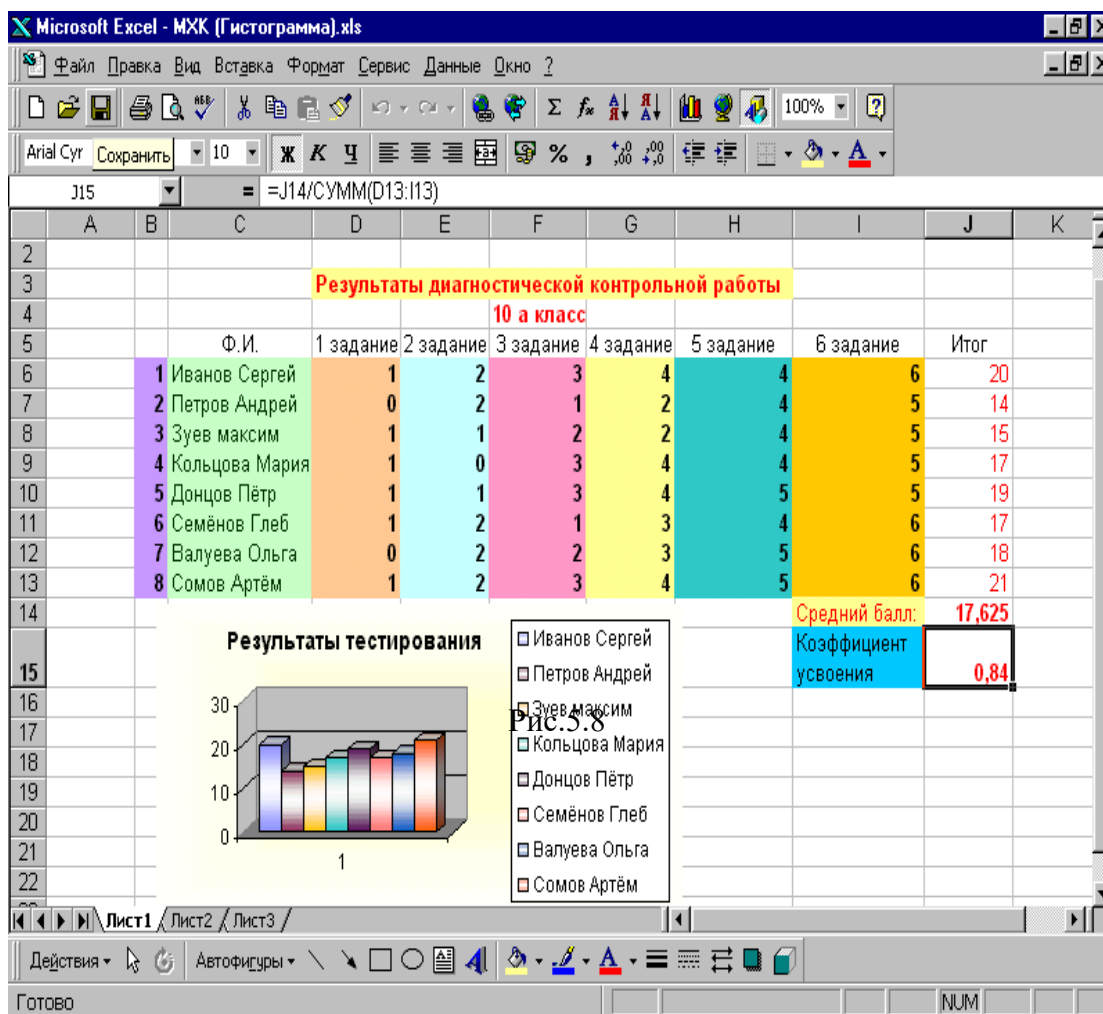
Microsoft Excel - МХК (Гистограмма).xls

Файл Правка Вид Вставка Формат Сервис Данные Окно ?

100%

Arial Cyr Сохранить 10 Ж К Ч % ,

J15 = =J14/СУММ(D13:I13)

| | A | B | C | D | E | F | G | H | I | J | K |
|---|---|---|---|---|---|---|---|---|---|---|---|
| 2 | | | | | | | | | | | |
| 3 | | | | Результаты диагностической контрольной работы | | | | | | | |
| 4 | | | | | | 10 а класс | | | | | |
| 5 | | | Ф.И. | 1 задание | 2 задание | 3 задание | 4 задание | 5 задание | 6 задание | Итог | |
| 6 | | 1 | Иванов Сергей | 1 | 2 | 3 | 4 | 4 | 6 | 20 | |
| 7 | | 2 | Петров Андрей | 0 | 2 | 1 | 2 | 4 | 5 | 14 | |
| 8 | | 3 | Зуев максим | 1 | 1 | 2 | 2 | 4 | 5 | 15 | |
| 9 | | 4 | Кольцова Мария | 1 | 0 | 3 | 4 | 4 | 5 | 17 | |
| 10 | | 5 | Донцов Пётр | 1 | 1 | 3 | 4 | 5 | 5 | 19 | |
| 11 | | 6 | Семёнов Глеб | 1 | 2 | 1 | 3 | 4 | 6 | 17 | |
| 12 | | 7 | Валуева Ольга | 0 | 2 | 2 | 3 | 5 | 6 | 18 | |
| 13 | | 8 | Сомов Артём | 1 | 2 | 3 | 4 | 5 | 6 | 21 | |
| 14 | | | | | | | | | Средний балл: | 17,625 | |
| 15 | | | | | | | | | Коэффициент усвоения | 0,84 | |

Результаты тестирования

30
20
10
0
1

Иванов Сергей
Петров Андрей
Зуев максим
Кольцова Мария
Донцов Пётр
Семёнов Глеб
Валуева Ольга
Сомов Артём

Рис.5.8

16 17 18 19 20 21 22

Лист1 Лист2 Лист3

Действия Автофигуры

Готово NUM